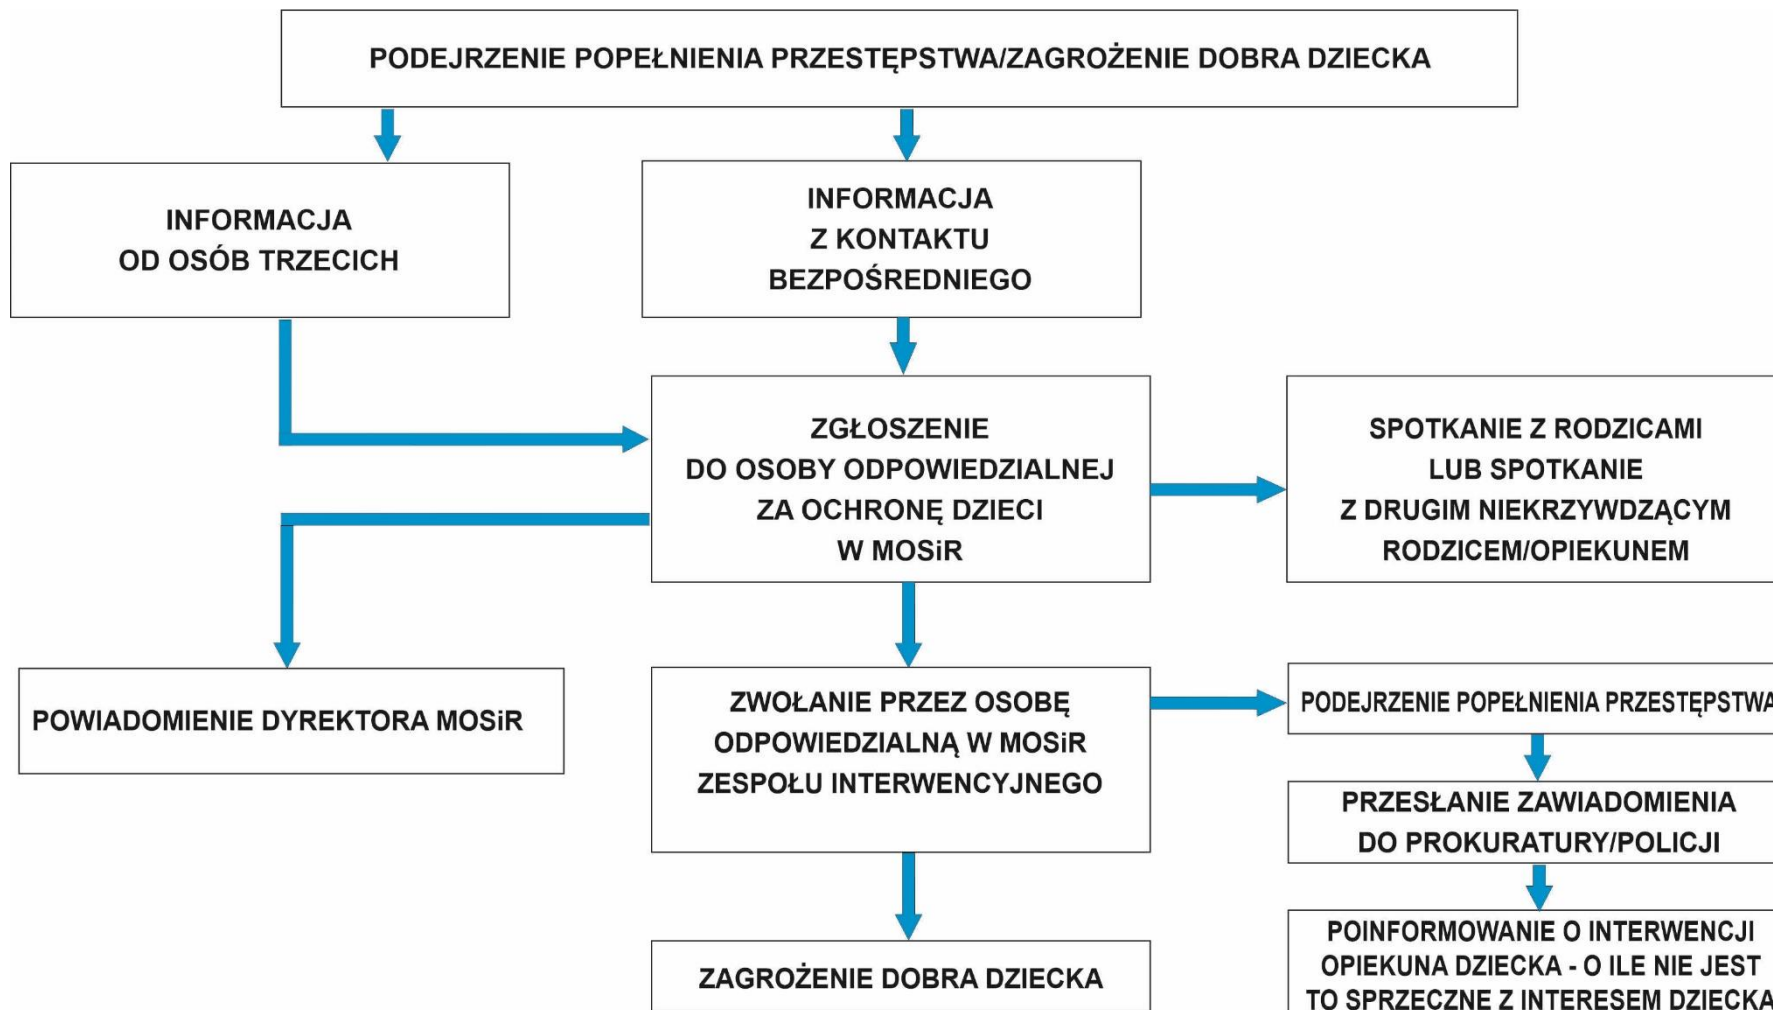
PODEJRZENIE POPEŁNIENIA PRZESTĘPSTWA/ZAGROŻENIE DOBRA DZIECKA

INFORMACJA OD OSÓB TRZECICH

INFORMACJA Z KONTAKTU BEZPOŚREDNIEGO

ZGŁOSZENIE DO OSOBY ODPOWIEDZIALNEJ ZA OCHRONĘ DZIECI W MOSiR

SPOTKANIE Z RODZICAMI LUB SPOTKANIE Z DRUGIM NIEKRZYWDZĄCYM RODZICEM/OPIEKUNEM

POWIADOMIENIE DYREKTORA MOSiR

ZWOŁANIE PRZEZ OSOBĘ ODPOWIEDZIALNĄ W MOSiR ZESPOŁU INTERWENCYJNEGO

PODEJRZENIE POPEŁNIENIA PRZESTĘPSTWA

PRZESŁANIE ZAWIADOMIENIA DO PROKURATURY/POLICJI

POINFORMOWANIE O INTERWENCJI OPIEKUNA DZIECKA - O ILE NIE JEST TO SPRZECZNE Z INTERESEM DZIECKA

ZAGROŻENIE DOBRA DZIECKA